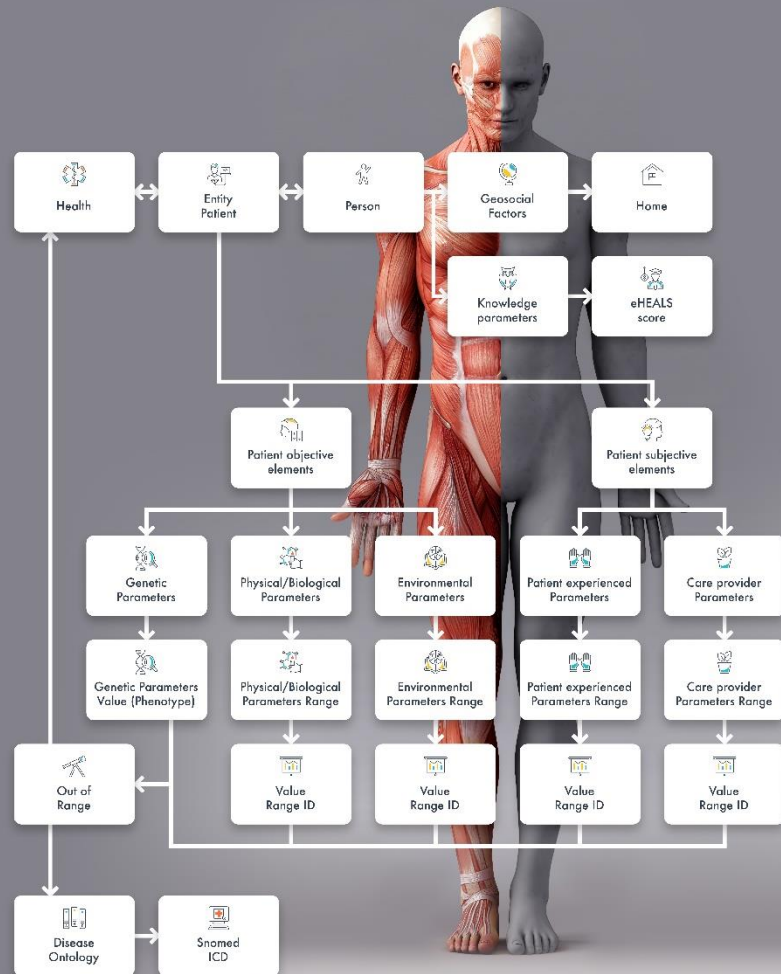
Health

Entity Patient

Person

Geosocial Factors

Home

Knowledge parameters

eHEALS score

Patient objective elements

Patient subjective elements

Genetic Parameters

Physical/Biological Parameters

Environmental Parameters

Patient experienced Parameters

Care provider Parameters

Genetic Parameters Value (Phenotype)

Physical/Biological Parameters Range

Environmental Parameters Range

Patient experienced Parameters Range

Care provider Parameters Range

Out of Range

Value Range ID

Value Range ID

Value Range ID

Value Range ID

Disease Ontology

Snomed ICD